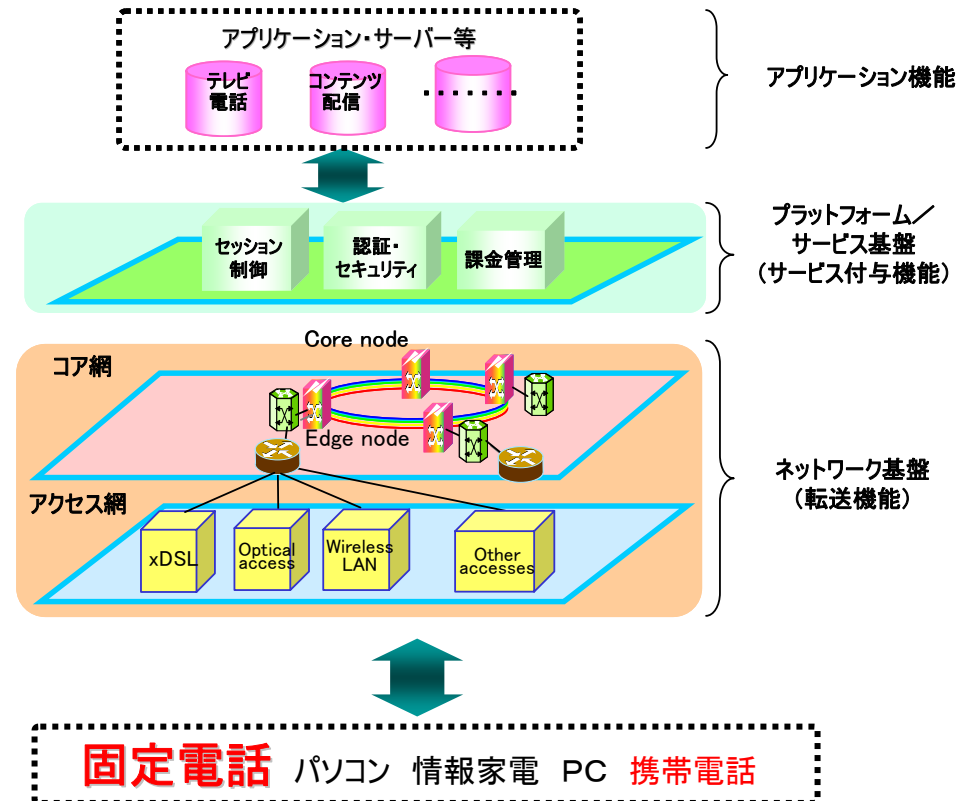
アプリケーション・サーバー等

テレビ電話

コンテンツ配信

・・・・・・・

アプリケーション機能

セッション制御

認証・セキュリティ

課金管理

プラットフォーム／サービス基盤（サービス付与機能）

Core node

コア網

Edge node

アクセス網

xDSL

Optical access

Wireless LAN

Other accesses

ネットワーク基盤（転送機能）

固定電話 パソコン 情報家電 PC 携帯電話